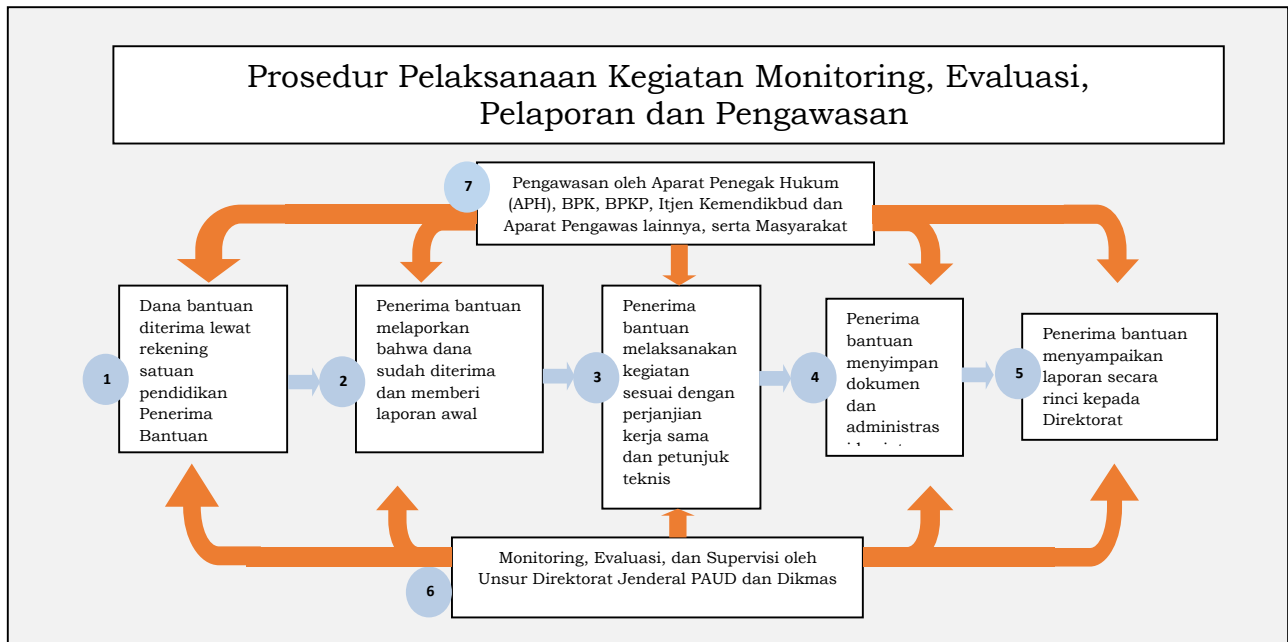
Prosedur Pelaksanaan Kegiatan Monitoring, Evaluasi, Pelaporan dan Pengawasan

7

Pengawasan oleh Aparat Penegak Hukum (APH), BPK, BPKP, Itjen Kemendikbud dan Aparat Pengawas lainnya, serta Masyarakat

1

Dana bantuan diterima lewat rekening satuan pendidikan Penerima Bantuan

2

Penerima bantuan melaporkan bahwa dana sudah diterima dan memberi laporan awal

3

Penerima bantuan melaksanakan kegiatan sesuai dengan perjanjian kerja sama dan petunjuk teknis

4

Penerima bantuan menyimpan dokumen dan administras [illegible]

5

Penerima bantuan menyampaikan laporan secara rinci kepada Direktorat

6

Monitoring, Evaluasi, dan Supervisi oleh Unsur Direktorat Jenderal PAUD dan Dikmas